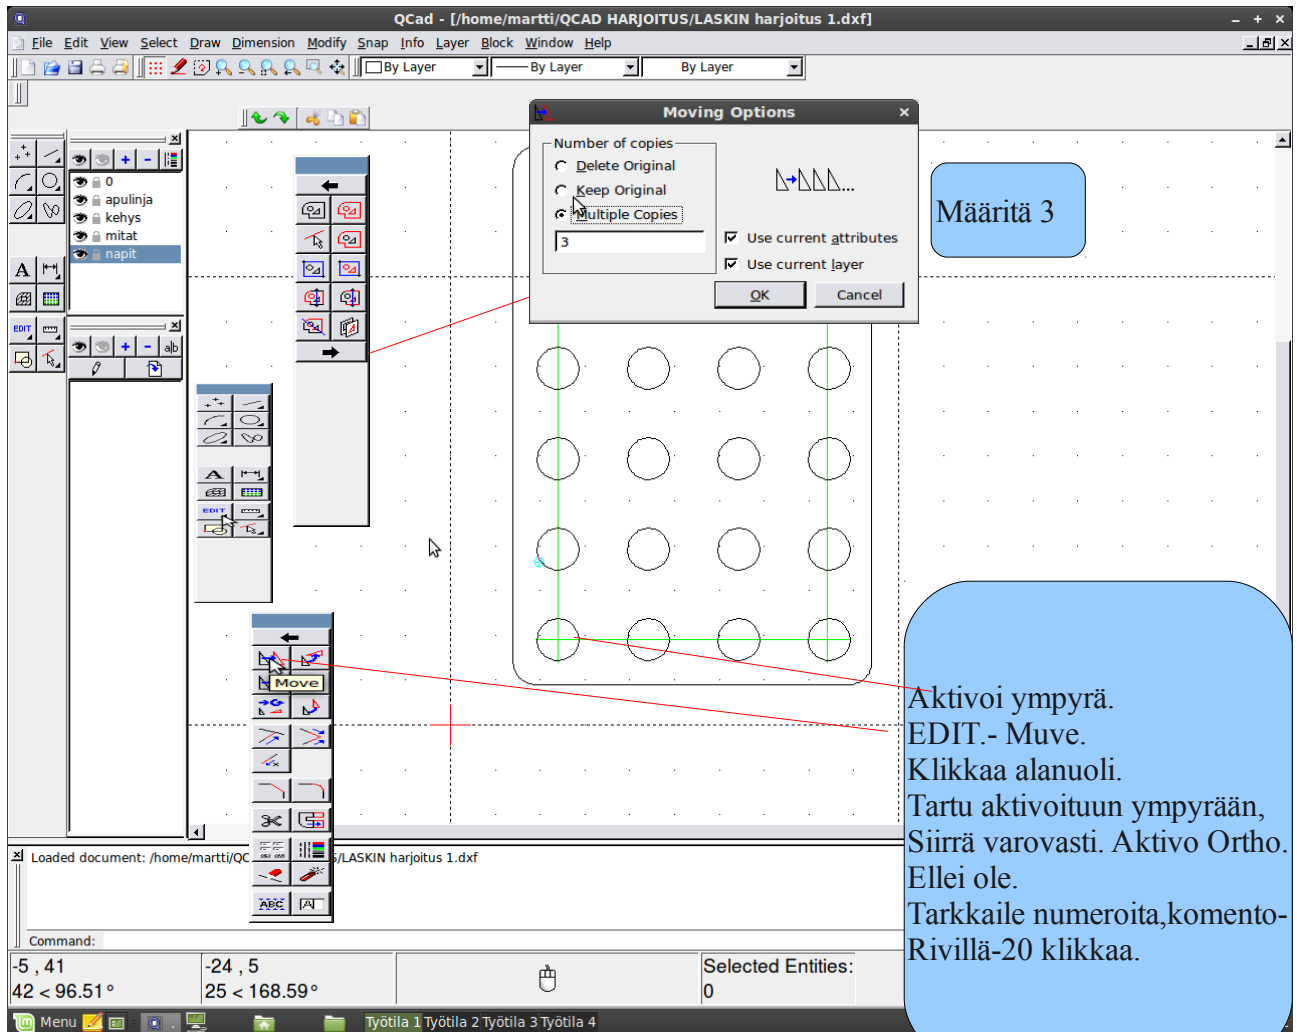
QCad - [/home/martti/QCAD HARJOITUS/LASKIN harjoitus 1.dxf]

File Edit View Select Draw Dimension Modify Snap Info Layer Block Window Help

By Layer By Layer By Layer

0
apulinja
kehys
mitat
napit

Moving Options

Number of copies
Delete Original
Keep Original
Multiple Copies
3

Use current attributes
Use current layer

OK Cancel

Määritä 3

Move

Aktivoi ympyrä.
EDIT.- Muve.
Klikkaa alanuoli.
Tartu aktivoituun ympyrään,
Siirrä varovasti. Aktivo Ortho.
Ellei ole.
Tarkkaile numeroita,komento-
Rivillä-20 klikkaa.

Loaded document: /home/martti/QC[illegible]S/LASKIN harjoitus 1.dxf

Command:

-5 , 41
42 < 96.51°
-24 , 5
25 < 168.59°
Selected Entities:
0

Menu
Työtila 1 Työtila 2 Työtila 3 Työtila 4